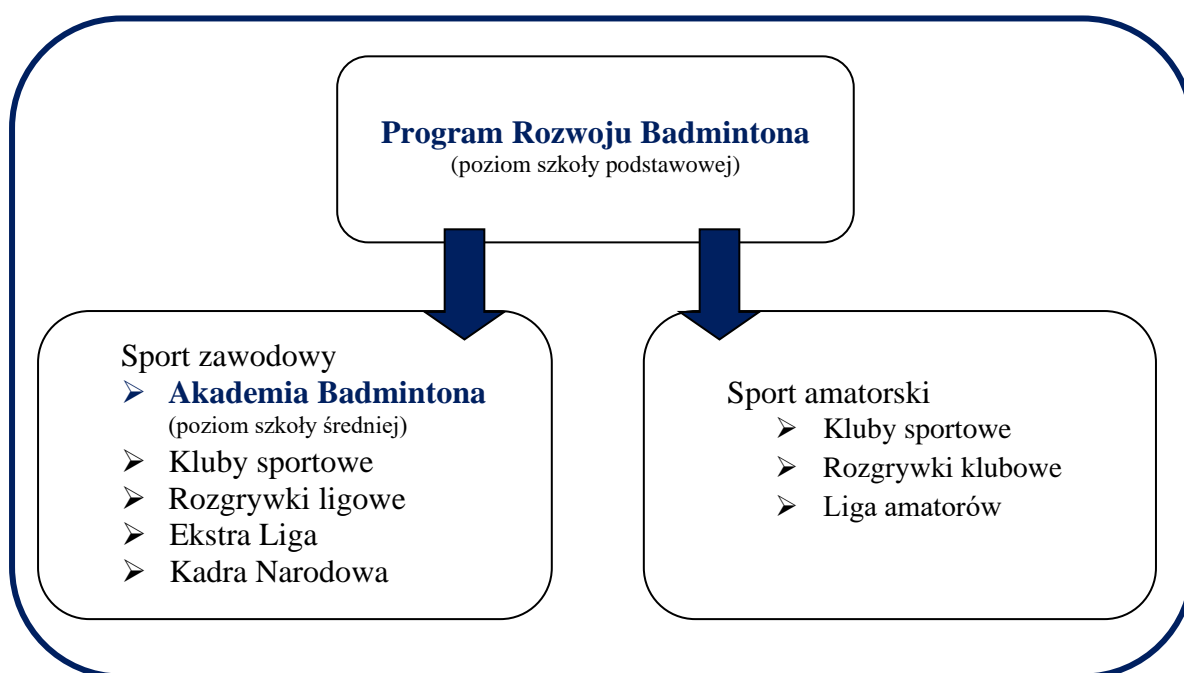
**Program Rozwoju Badmintona**
(poziom szkoły podstawowej)

Sport zawodowy
- **Akademia Badmintona** (poziom szkoły średniej)
- Kluby sportowe
- Rozgrywki ligowe
- Ekstra Liga
- Kadra Narodowa

Sport amatorski
- Kluby sportowe
- Rozgrywki klubowe
- Liga amatorów